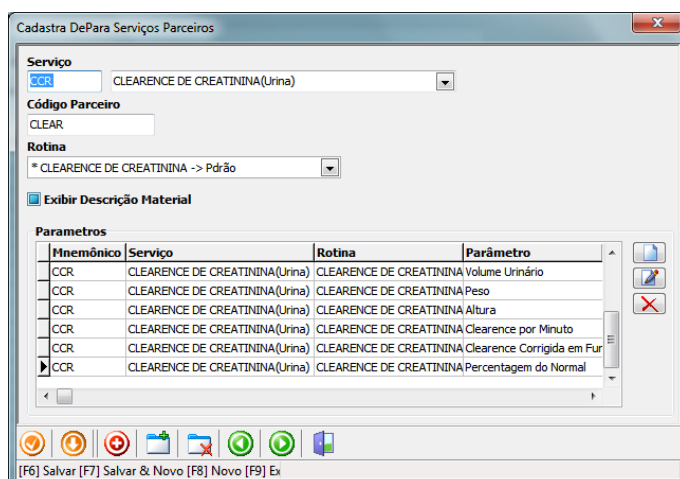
Cadastra DePara Serviços Parceiros

Serviço
CCR
CLEARENCE DE CREATININA(Urina)

Código Parceiro
CLEAR

Rotina
* CLEARENCE DE CREATININA -> Pdrão

Exibir Descrição Material

Parametros

| Mnemônico | Serviço | Rotina | Parâmetro |
|---|---|---|---|
| CCR | CLEARENCE DE CREATININA(Urina) | CLEARENCE DE CREATININA | Volume Urinário |
| CCR | CLEARENCE DE CREATININA(Urina) | CLEARENCE DE CREATININA | Peso |
| CCR | CLEARENCE DE CREATININA(Urina) | CLEARENCE DE CREATININA | Altura |
| CCR | CLEARENCE DE CREATININA(Urina) | CLEARENCE DE CREATININA | Clearence por Minuto |
| CCR | CLEARENCE DE CREATININA(Urina) | CLEARENCE DE CREATININA | Clearence Corrigida em Fur |
| CCR | CLEARENCE DE CREATININA(Urina) | CLEARENCE DE CREATININA | Percentagem do Normal |

[F6] Salvar [F7] Salvar & Novo [F8] Novo [F9] Ex